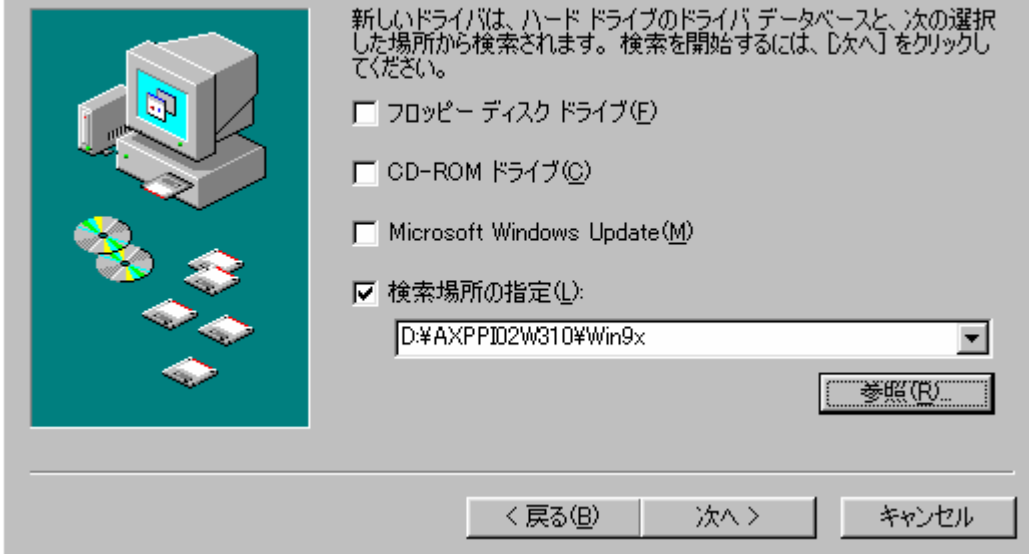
新しいドライバは、ハード ドライブのドライバ データベースと、次の選択した場所から検索されます。検索を開始するには、[次へ] をクリックしてください。

☐ フロッピー ディスク ドライブ(F)

☐ CD-ROM ドライブ(C)

☐ Microsoft Windows Update(M)

☑ 検索場所の指定(L):

D:¥AXPPI02W310¥Win9x

参照(R)...

< 戻る(B)　次へ >　キャンセル